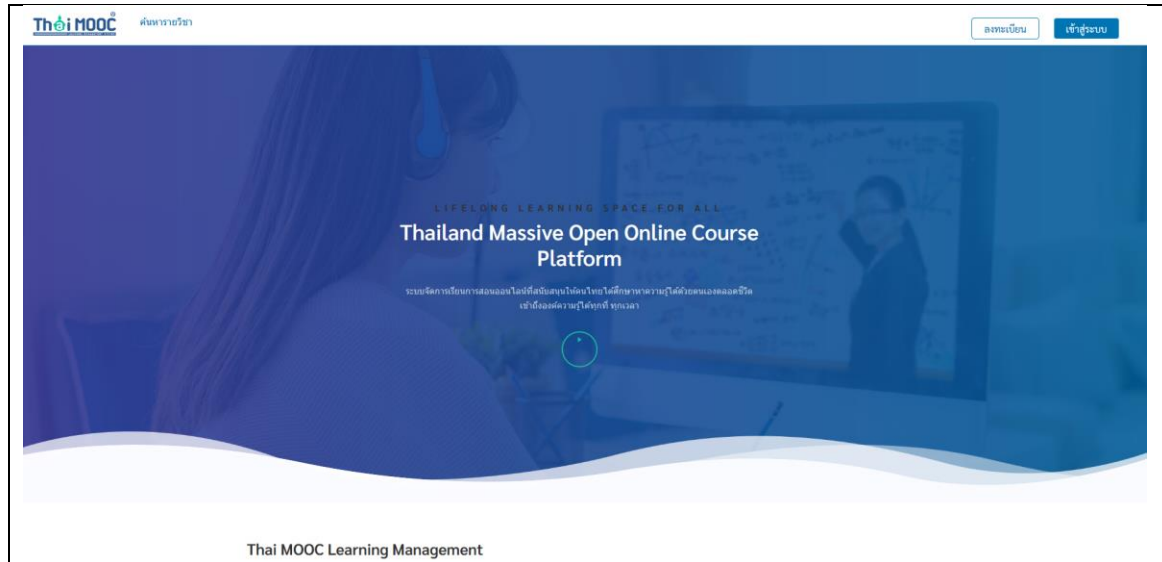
Thai MOOC

ค้นหารายวิชา

ลงทะเบียน

เข้าสู่ระบบ

LIFELONG LEARNING SPACE FOR ALL

Thailand Massive Open Online Course Platform

ระบบจัดการเรียนการสอนออนไลน์ที่สนับสนุนให้คนไทยได้ศึกษาหาความรู้ได้ด้วยตนเองตลอดชีวิต เข้าถึงองค์ความรู้ได้ทุกที่ ทุกเวลา

Thai MOOC Learning Management